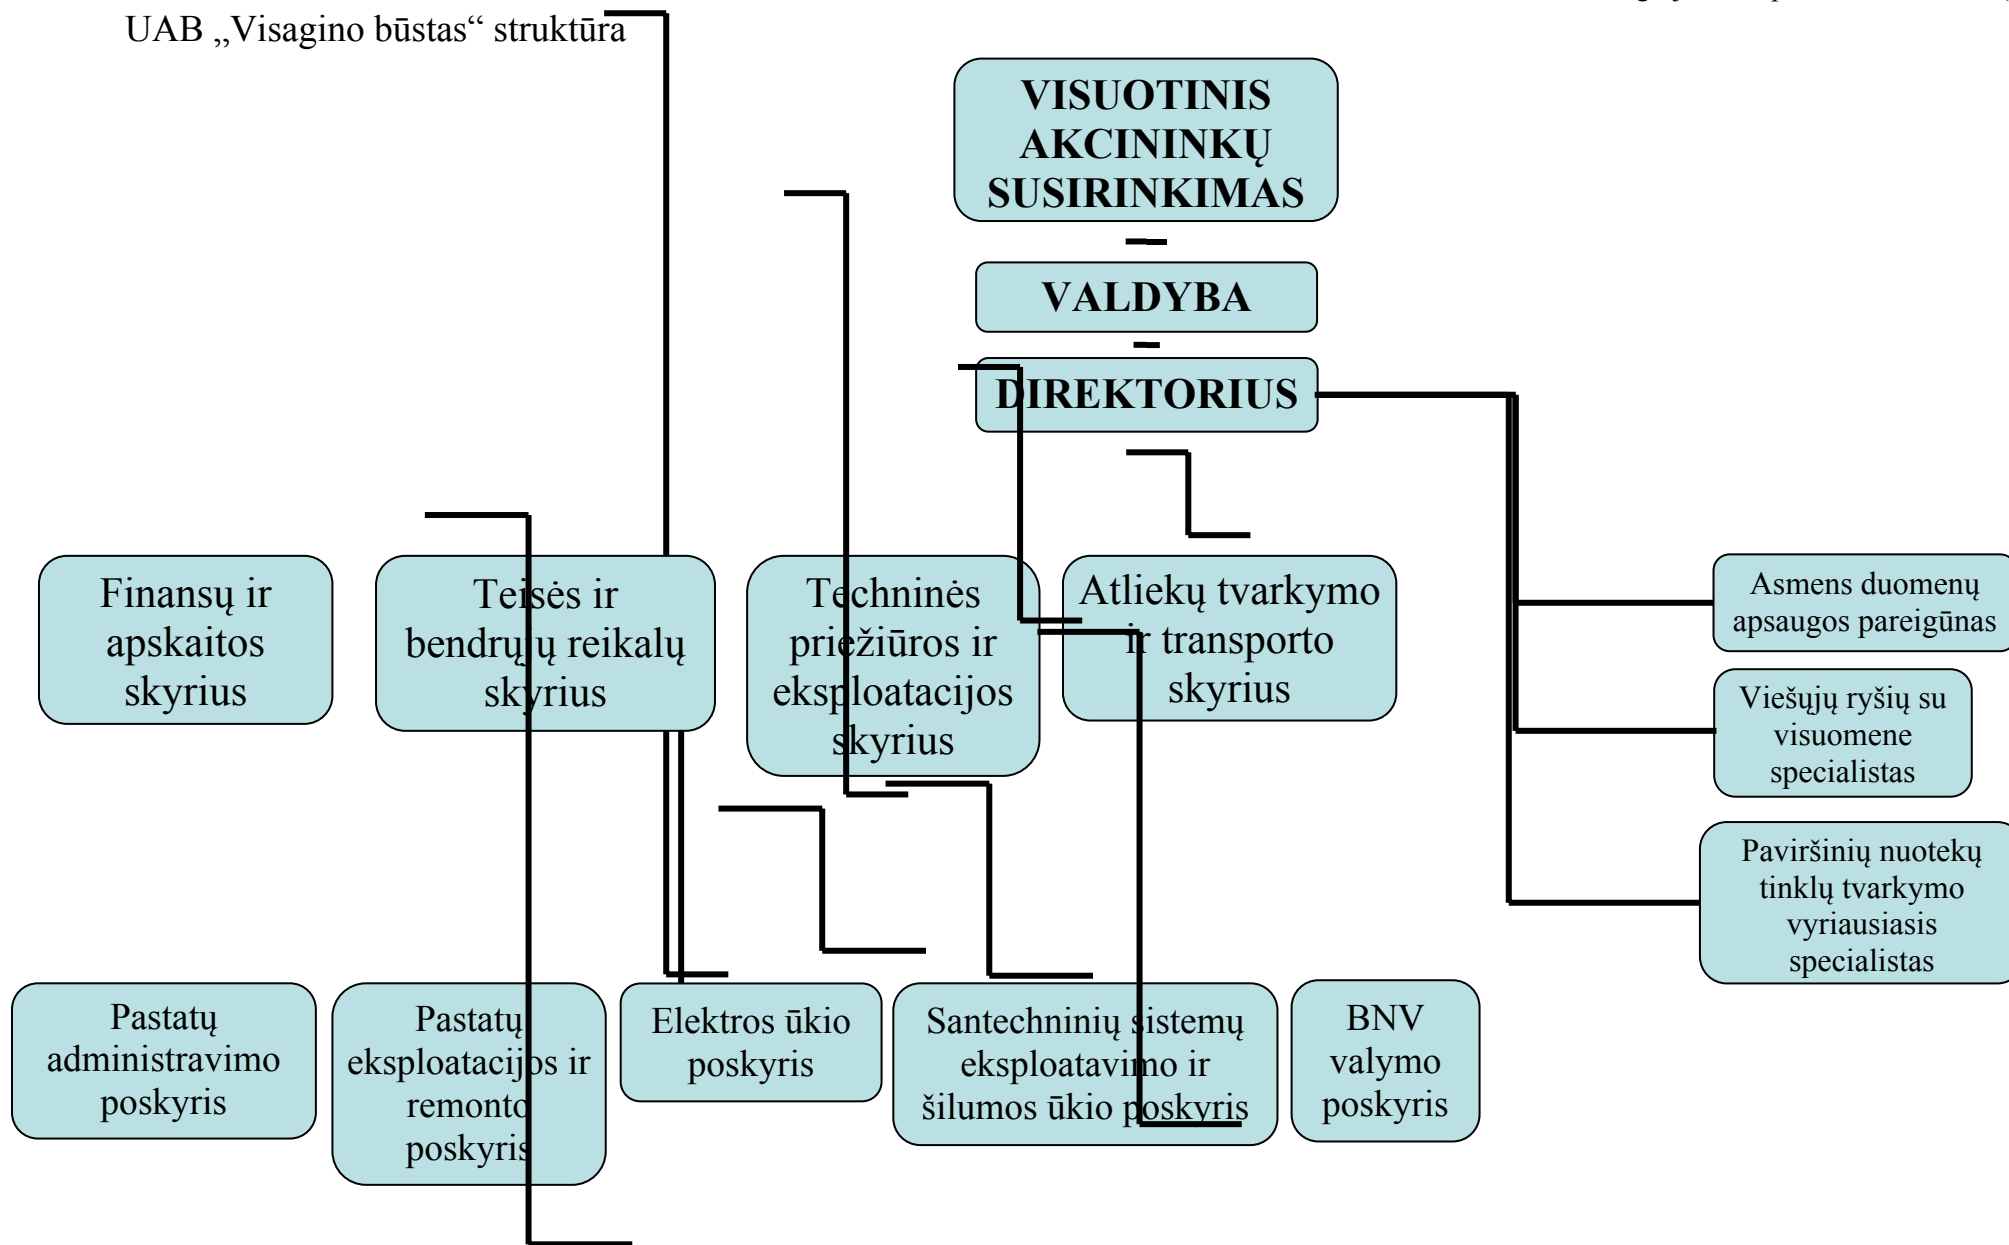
UAB „Visagino būstas“ struktūra

VISUOTINIS AKCININKŲ SUSIRINKIMAS

VALDYBA

DIREKTORIUS

Finansų ir apskaitos skyrius

Teisės ir bendrųjų reikalų skyrius

Techninės priežiūros ir eksploatacijos skyrius

Atliekų tvarkymo ir transporto skyrius

Asmens duomenų apsaugos pareigūnas

Viešųjų ryšių su visuomene specialistas

Paviršinių nuotekų tinklų tvarkymo vyriausiasis specialistas

Pastatų administravimo poskyris

Pastatų eksploatacijos ir remonto poskyris

Elektros ūkio poskyris

Santechninių sistemų eksploatavimo ir šilumos ūkio poskyris

BNV valymo poskyris